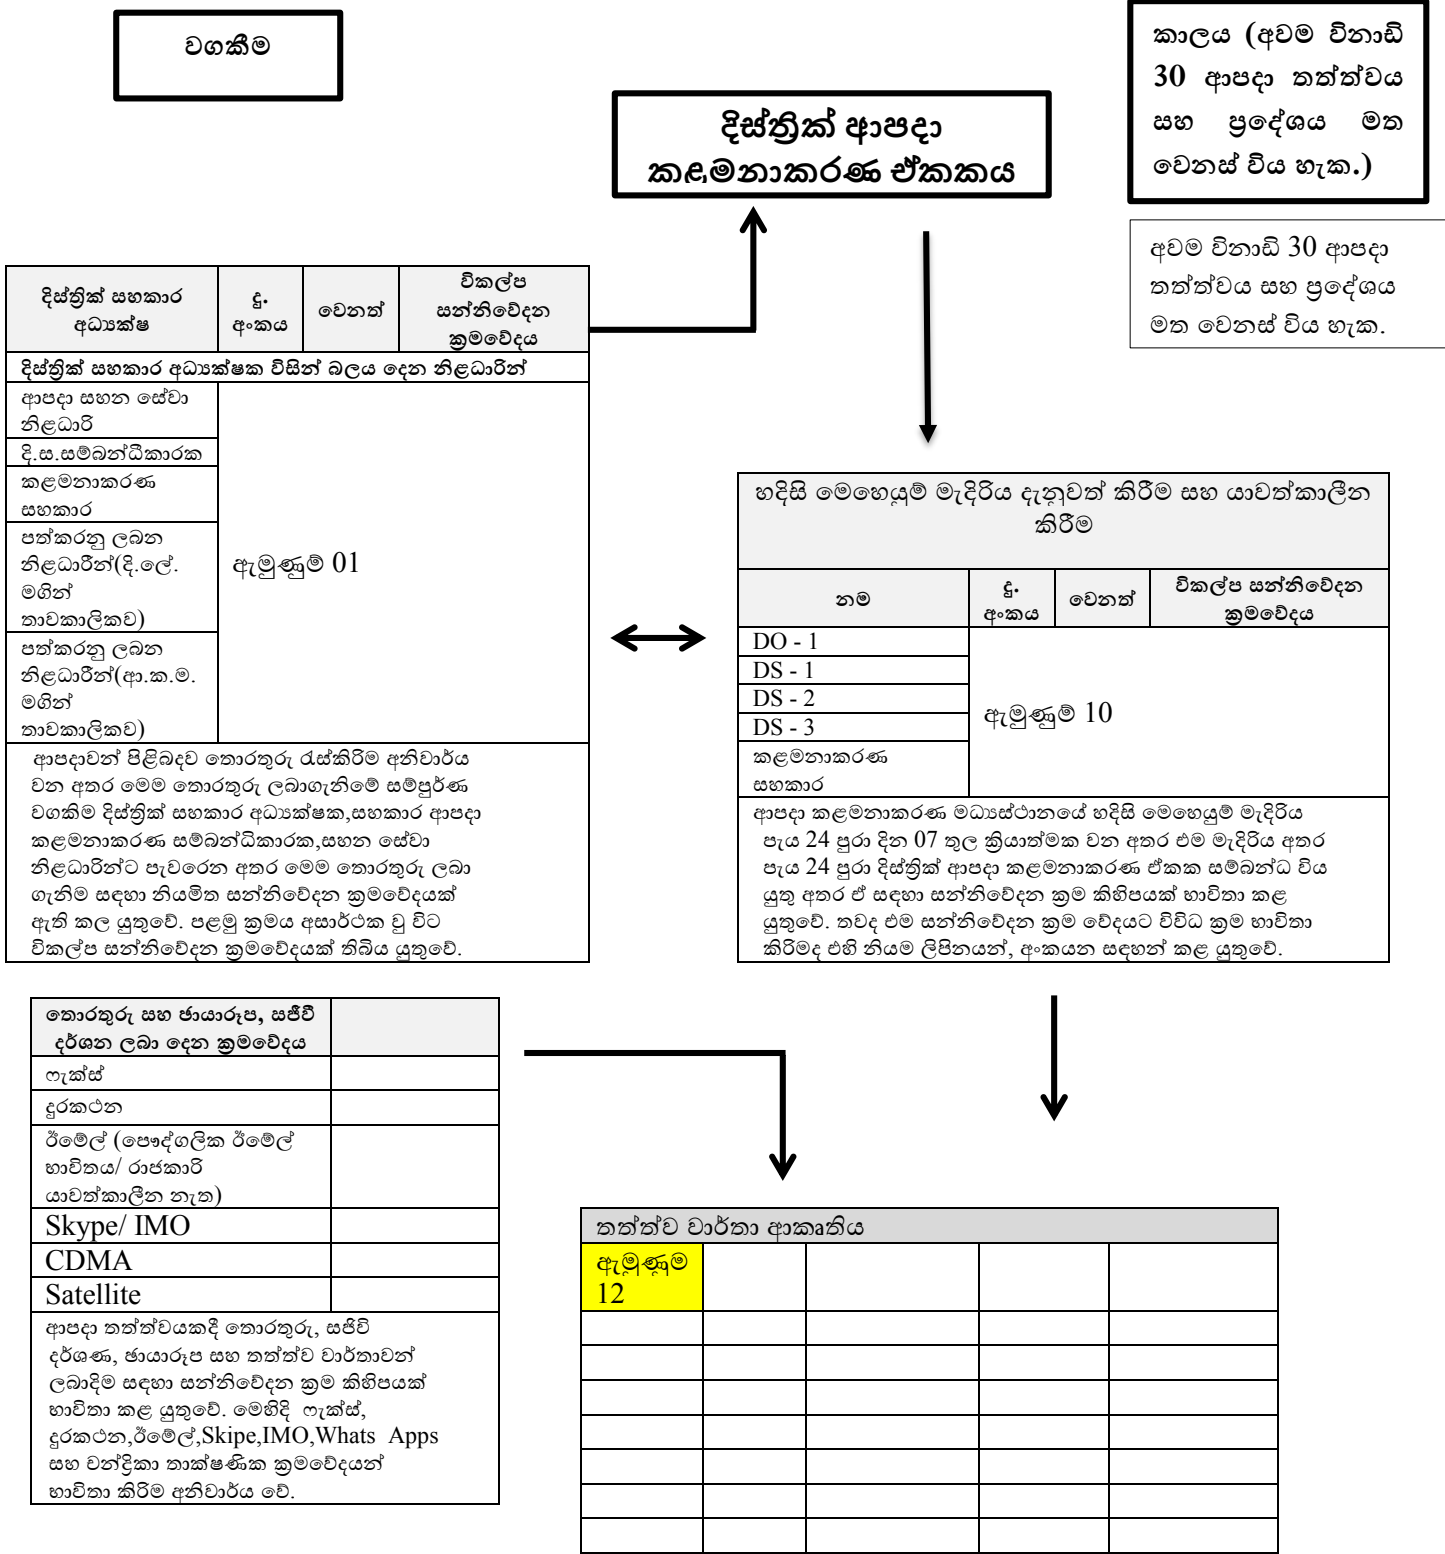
වගකීම

කාලය (අවම විනාඩි 30 ආපදා තත්ත්වය සහ ප්‍රදේශය මත වෙනස් විය හැක.)

දිස්ත්‍රික් ආපදා කළමනාකරණ ඒකකය

අවම විනාඩි 30 ආපදා තත්ත්වය සහ ප්‍රදේශය මත වෙනස් විය හැක.

| දිස්ත්‍රික් සහකාර අධ්‍යක්ෂ | දු. අංකය | වෙනත් | විකල්ප සන්නිවේදන ක්‍රමවේදය |
|---|---|---|---|
| දිස්ත්‍රික් සහකාර අධ්‍යක්ෂක විසින් බලය දෙන නිළධාරින් | | | |
| ආපදා සහන සේවා නිළධාරි | ඇමුණුම 01 | | |
| දි.ස.සම්බන්ධීකාරක | | | |
| කළමනාකරණ සහකාර | | | |
| පත්කරනු ලබන නිළධාරීන්(දි.ලේ. මගින් තාවකාලිකව) | | | |
| පත්කරනු ලබන නිළධාරීන්(ආ.ක.ම. මගින් තාවකාලිකව) | | | |

ආපදාවන් පිළිබදව තොරතුරු රැස්කිරිම අනිවාර්ය වන අතර මෙම තොරතුරු ලබාගැනිමේ සම්පූර්ණ වගකිම දිස්ත්‍රික් සහකාර අධ්‍යක්ෂක,සහකාර ආපදා කළමනාකරණ සම්බන්ධිකාරක,සහන සේවා නිළධාරින්ට පැවරෙන අතර මෙම තොරතුරු ලබා ගැනිම සඳහා නියමිත සන්නිවේදන ක්‍රමවේදයක් ඇති කල යුතුවේ. පළමු ක්‍රමය අසාර්ථක වු විට විකල්ප සන්නිවේදන ක්‍රමවේදයක් තිබිය යුතුවේ.

හදිසි මෙහෙයුම් මැදිරිය දැනුවත් කිරීම සහ යාවත්කාලීන කිරීම

| නම | දු. අංකය | වෙනත් | විකල්ප සන්නිවේදන ක්‍රමවේදය |
|---|---|---|---|
| DO - 1 | ඇමුණුම 10 | | |
| DS - 1 | | | |
| DS - 2 | | | |
| DS - 3 | | | |
| කළමනාකරණ සහකාර | | | |

ආපදා කළමනාකරණ මධ්‍යස්ථානයේ හදිසි මෙහෙයුම් මැදිරිය පැය 24 පුරා දින 07 තුල ක්‍රියාත්මක වන අතර එම මැදිරිය අතර පැය 24 පුරා දිස්ත්‍රික් ආපදා කළමනාකරණ ඒකක සම්බන්ධ විය යුතු අතර ඒ සඳහා සන්නිවේදන ක්‍රම කිහිපයක් භාවිතා කළ යුතුවේ. තවද එම සන්නිවේදන ක්‍රම වේදයට විවිධ ක්‍රම භාවිතා කිරිමද එහි නියම ලිපිනයන්, අංකයන සඳහන් කළ යුතුවේ.

| තොරතුරු සහ ඡායාරූප, සජීවී දර්ශන ලබා දෙන ක්‍රමවේදය | |
|---|---|
| ෆැක්ස් | |
| දුරකථන | |
| ඊමේල් (පෞද්ගලික ඊමේල් භාවිතය/ රාජකාරි යාවත්කාලීන නැත) | |
| Skype/ IMO | |
| CDMA | |
| Satellite | |

ආපදා තත්ත්වයකදී තොරතුරු, සජිවි දර්ශණ, ඡායාරූප සහ තත්ත්ව වාර්තාවන් ලබාදිම සඳහා සන්නිවේදන ක්‍රම කිහිපයක් භාවිතා කළ යුතුවේ. මෙහිදි ෆැක්ස්, දුරකථන,ඊමේල්,Skipe,IMO,Whats Apps සහ චන්ද්‍රිකා තාක්ෂණික ක්‍රමවේදයන් භාවිතා කිරිම අනිවාර්ය වේ.

තත්ත්ව වාර්තා ආකෘතිය

| ඇමුණුම 12 | | | | |
|---|---|---|---|---|
| | | | | |
| | | | | |
| | | | | |
| | | | | |
| | | | | |
| | | | | |
| | | | | |